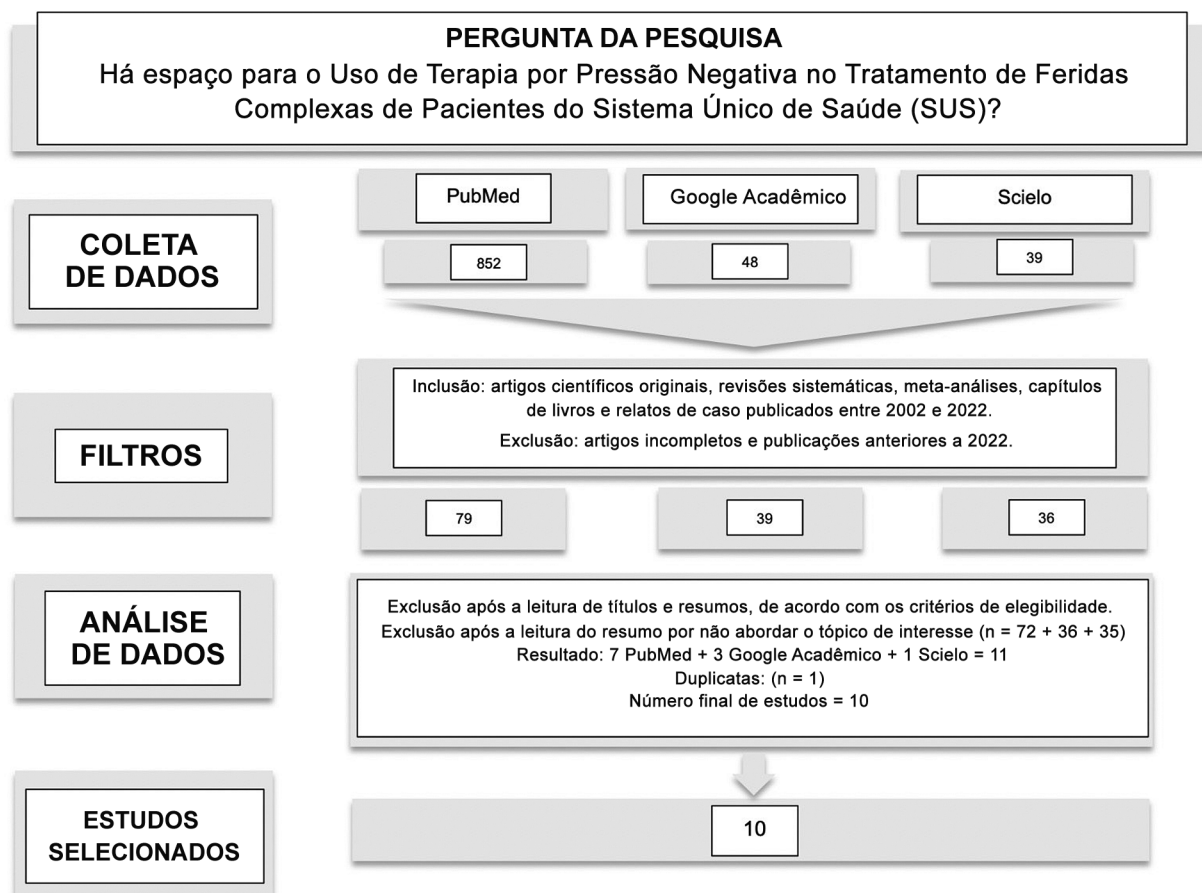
PERGUNTA DA PESQUISA
Há espaço para o Uso de Terapia por Pressão Negativa no Tratamento de Feridas Complexas de Pacientes do Sistema Único de Saúde (SUS)?

PubMed

Google Acadêmico

Scielo

COLETA DE DADOS

852

48

39

Inclusão: artigos científicos originais, revisões sistemáticas, meta-análises, capítulos de livros e relatos de caso publicados entre 2002 e 2022.
Exclusão: artigos incompletos e publicações anteriores a 2022.

FILTROS

79

39

36

ANÁLISE DE DADOS

Exclusão após a leitura de títulos e resumos, de acordo com os critérios de elegibilidade.
Exclusão após a leitura do resumo por não abordar o tópico de interesse (n = 72 + 36 + 35)
Resultado: 7 PubMed + 3 Google Acadêmico + 1 Scielo = 11
Duplicatas: (n = 1)
Número final de estudos = 10

ESTUDOS SELECIONADOS

10